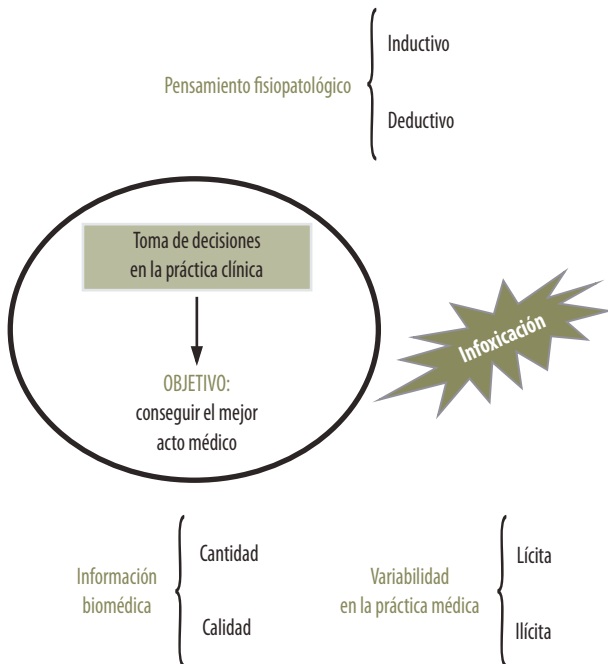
Pensamiento fisiopatológico

Inductivo

Deductivo

Toma de decisiones en la práctica clínica

OBJETIVO:
conseguir el mejor acto médico

Infoxicación

Información biomédica

Cantidad

Calidad

Variabilidad en la práctica médica

Lícita

Ilícita